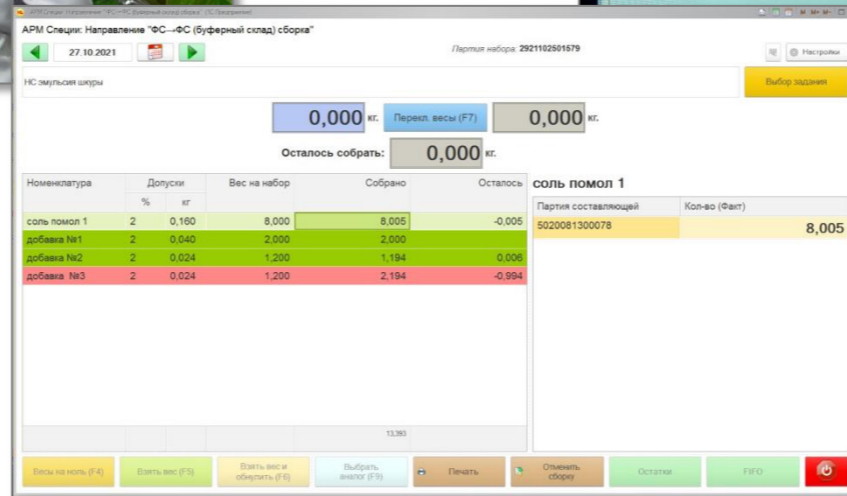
АРМ Специи: Направление "ФС→ФС (буферный склад) сборка"

27.10.2021

Партия набора: 2921102501579

Настройки

НС эмульсия шкуры

Выбор задания

0,000 кг.

Перекл. весы (F7)

0,000 кг.

Осталось собрать: 0,000 кг.

| Номенклатура | Допуски % | Допуски кг | Вес на набор | Собрано | Осталось |
|---|---|---|---|---|---|
| соль помол 1 | 2 | 0,160 | 8,000 | 8,005 | -0,005 |
| добавка №1 | 2 | 0,040 | 2,000 | 2,000 | |
| добавка №2 | 2 | 0,024 | 1,200 | 1,194 | 0,006 |
| добавка №3 | 2 | 0,024 | 1,200 | 2,194 | -0,994 |
| | | | | 13,393 | |

соль помол 1

| Партия составляющей | Кол-во (Факт) |
|---|---|
| 5020081300078 | 8,005 |

Весы на ноль (F4)

Взять вес (F5)

Взять вес и обнулить (F6)

Выбрать аналог (F9)

Печать

Отменить сборку

Остатки

FIFO